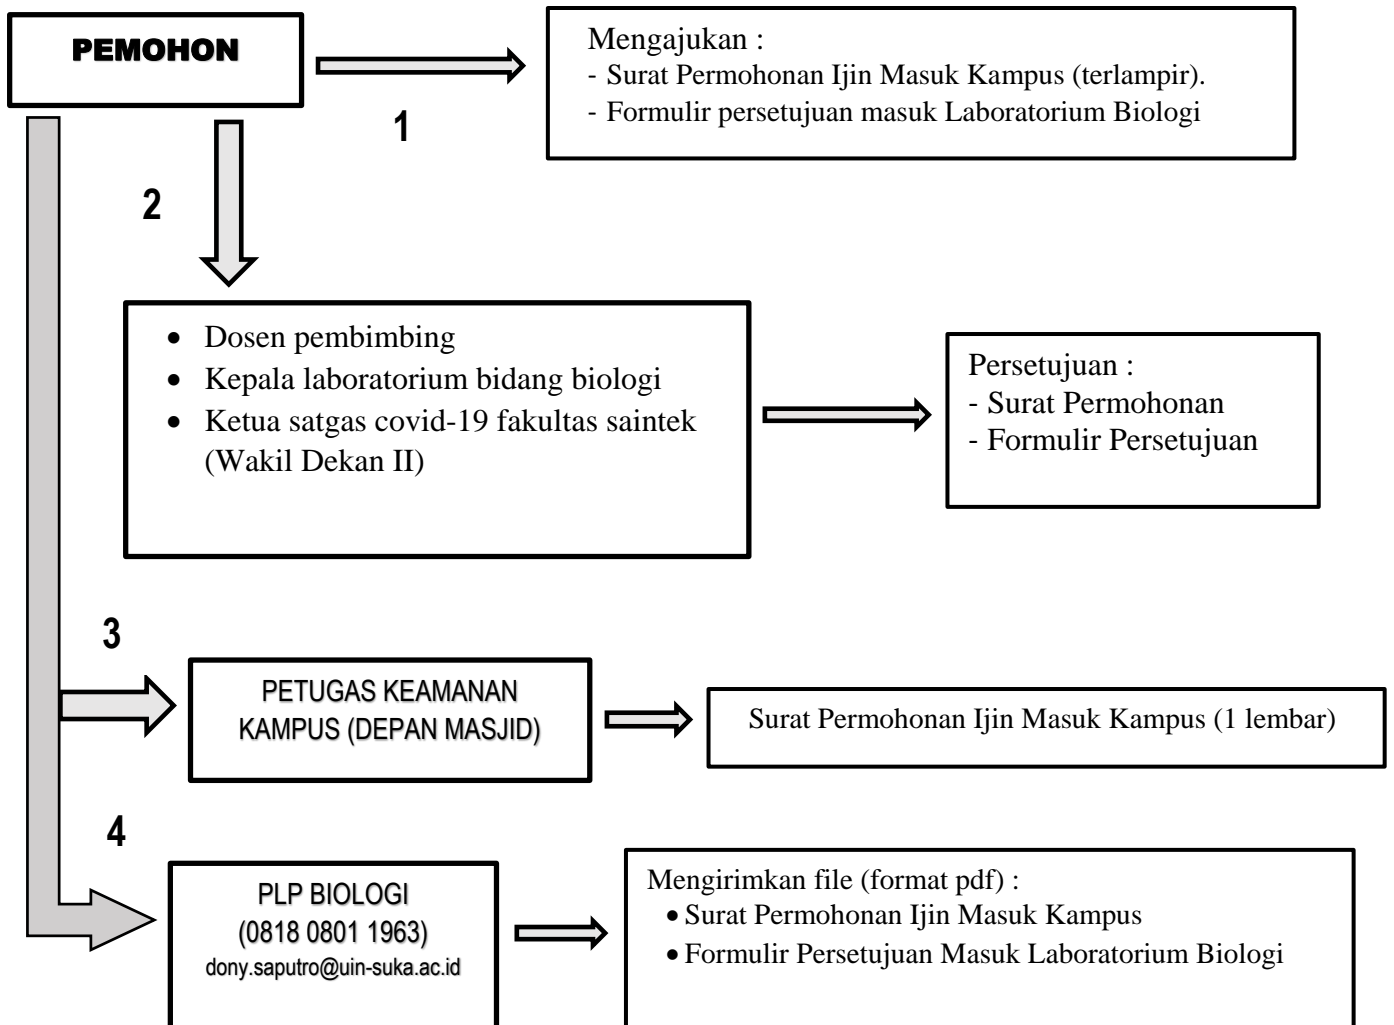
PEMOHON

1

Mengajukan :
- Surat Permohonan Ijin Masuk Kampus (terlampir).
- Formulir persetujuan masuk Laboratorium Biologi

2

- Dosen pembimbing
- Kepala laboratorium bidang biologi
- Ketua satgas covid-19 fakultas saintek (Wakil Dekan II)

Persetujuan :
- Surat Permohonan
- Formulir Persetujuan

3

PETUGAS KEAMANAN KAMPUS (DEPAN MASJID)

Surat Permohonan Ijin Masuk Kampus (1 lembar)

4

PLP BIOLOGI
(0818 0801 1963)
dony.saputro@uin-suka.ac.id

Mengirimkan file (format pdf) :
- Surat Permohonan Ijin Masuk Kampus
- Formulir Persetujuan Masuk Laboratorium Biologi